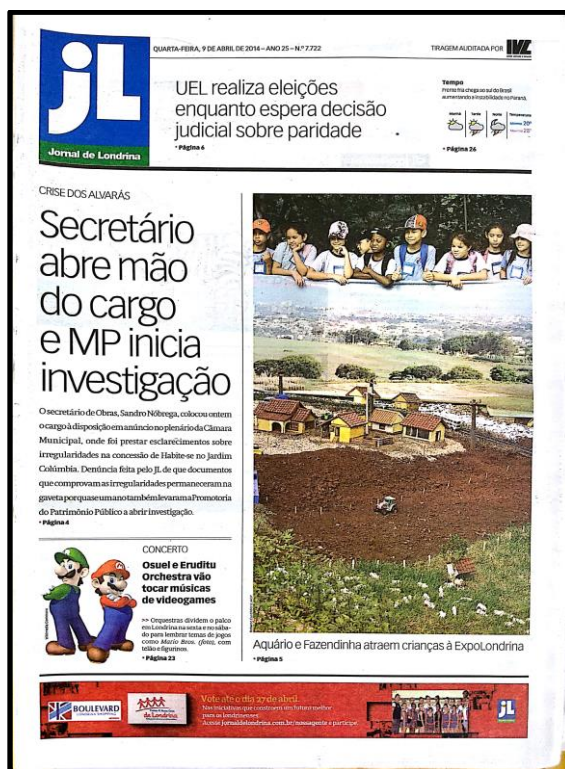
jL
Jornal de Londrina

QUARTA-FEIRA, 9 DE ABRIL DE 2014 – ANO 25 – Nº 7.722

TIRAGEM AUDITADA POR IVC

UEL realiza eleições enquanto espera decisão judicial sobre paridade
• Página 6

Tempo
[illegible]
• Página 26

CRISE DOS ALVARÁS

Secretário abre mão do cargo e MP inicia investigação

O secretário de Obras, Sandro Nóbrega, colocou ontem o cargo à disposição em anúncio no plenário da Câmara Municipal, onde foi prestar esclarecimentos sobre irregularidades na concessão de Habite-se no jardim Columbia. Denúncia feita pelo JL de que documentos que comprovam as irregularidades permaneceram na gaveta porque se unam o também levaram a Promotoria do Patrimônio Público a abrir investigação.
• Página 4

CONCERTO

Osuel e Eruditu Orchestra vão tocar músicas de videogames

>> Orquestras dividem o palco em Londrina na sexta e no sábado para lembrar temas de jogos como Mario Bros. (foto), com telão e figurinos.
• Página 23

Aquário e Fazendinha atraem crianças à ExpoLondrina
• Página 5

BOULEVARD

de Londrina

Vote até o dia 27 de abril
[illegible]
Acesse jornaldelondrina.com.br/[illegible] e participe.

jL